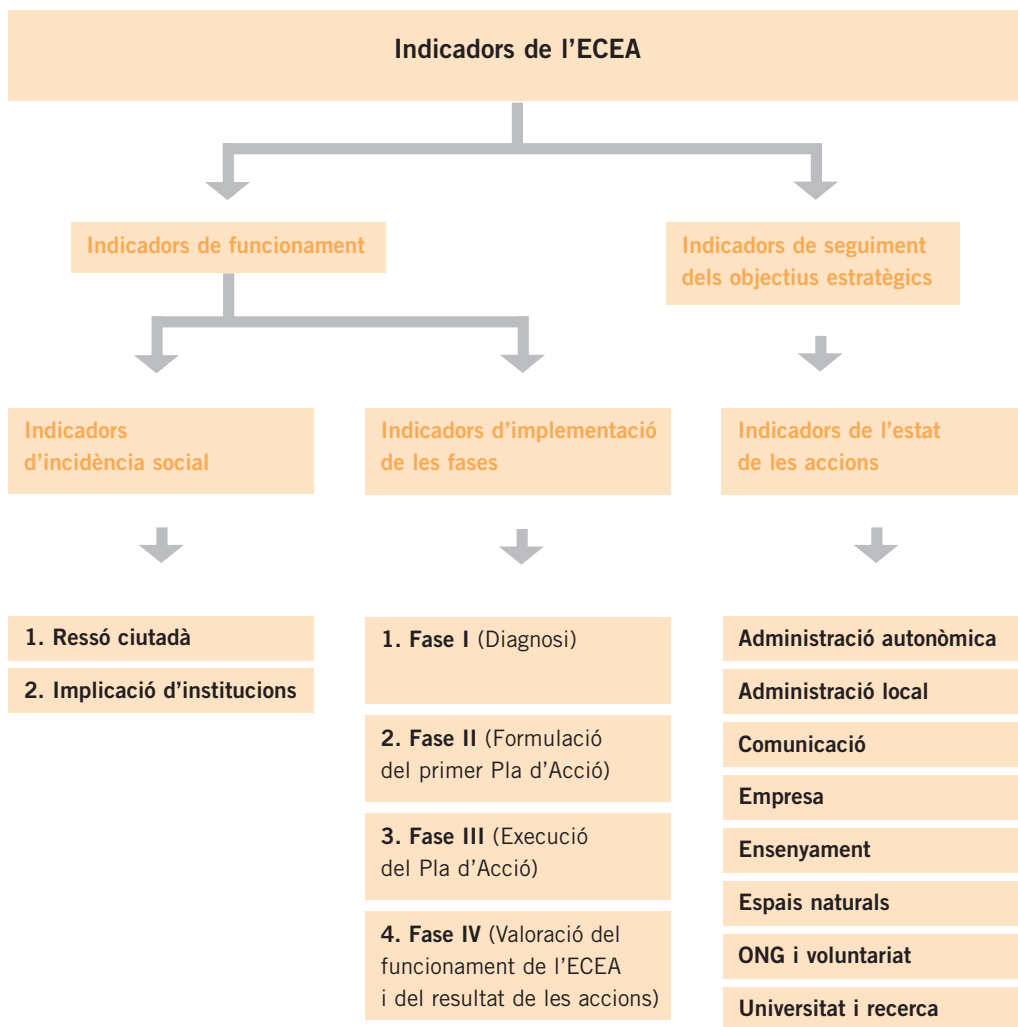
Indicadors de l'ECEA

Indicadors de funcionament

Indicadors de seguiment dels objectius estratègics

Indicadors d'incidència social

Indicadors d'implementació de les fases

Indicadors de l'estat de les accions

1. Ressó ciutadà

2. Implicació d'institucions

1. Fase I (Diagnosi)

2. Fase II (Formulació del primer Pla d'Acció)

3. Fase III (Execució del Pla d'Acció)

4. Fase IV (Valoració del funcionament de l'ECEA i del resultat de les accions)

Administració autonòmica

Administració local

Comunicació

Empresa

Ensenyament

Espais naturals

ONG i voluntariat

Universitat i recerca